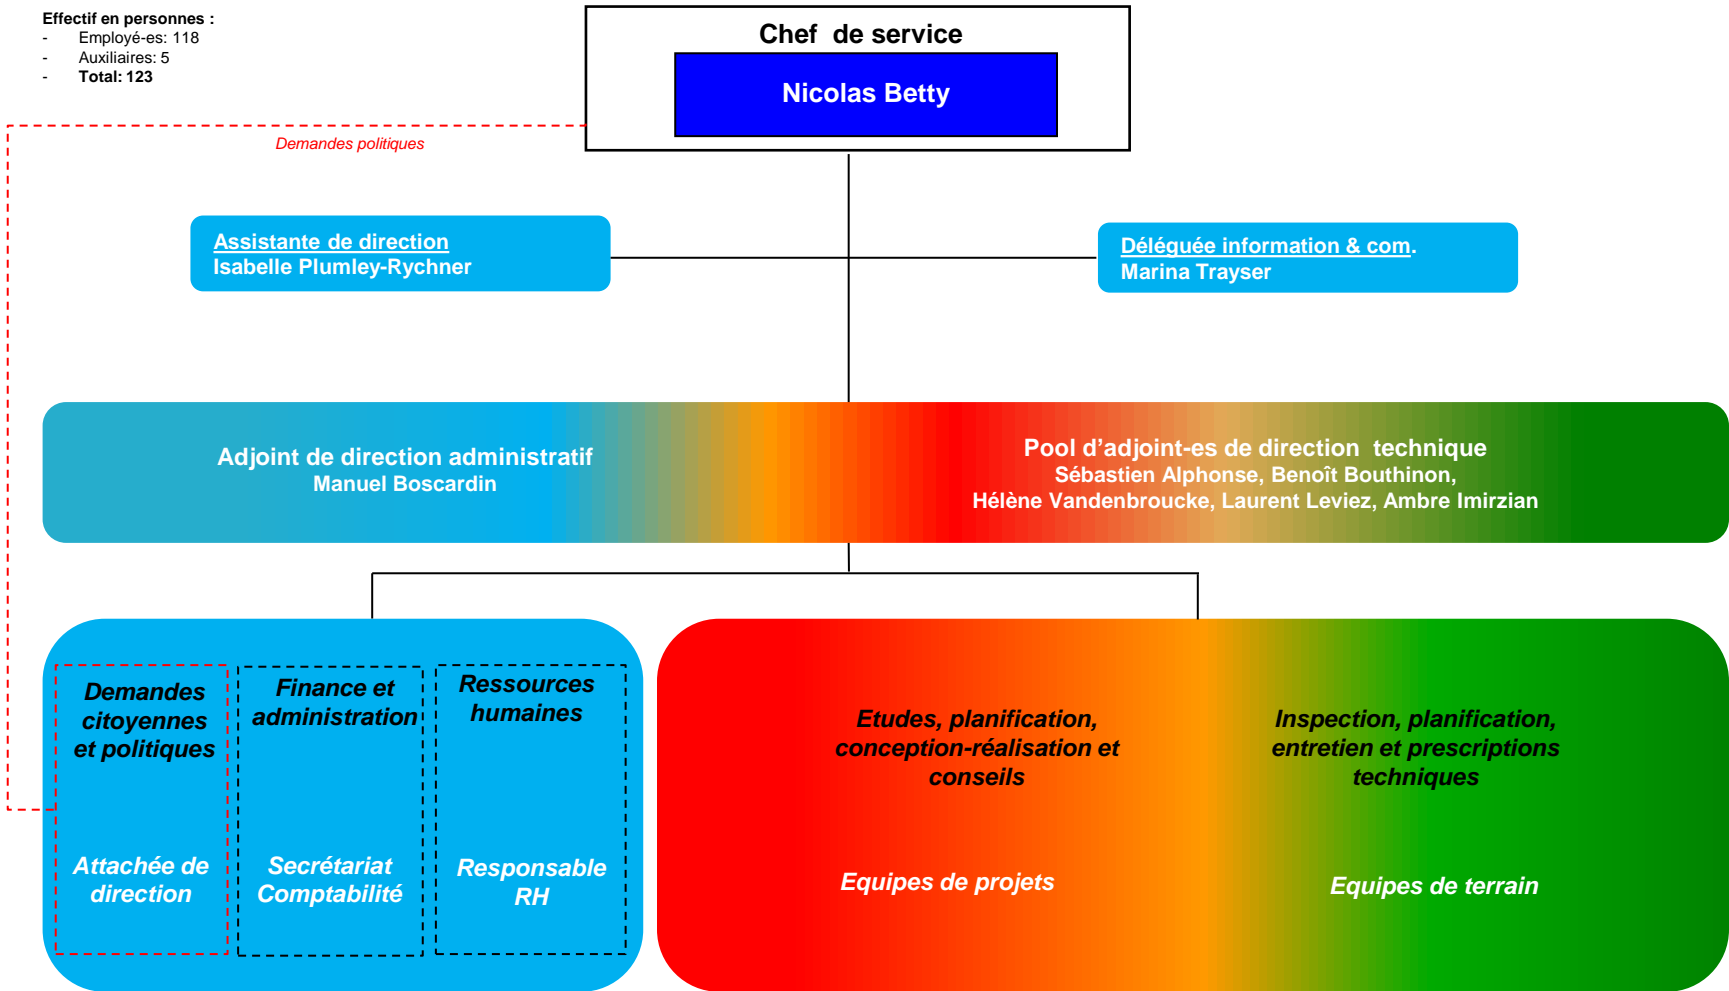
**Effectif en personnes :**
- Employé-es: 118
- Auxiliaires: 5
- **Total: 123**

Chef de service

Nicolas Betty

Demandes politiques

Assistante de direction
Isabelle Plumley-Rychner

Déléguée information & com.
Marina Trayser

Adjoint de direction administratif
Manuel Boscardin

Pool d'adjoint-es de direction technique
Sébastien Alphonse, Benoît Bouthinon,
Hélène Vandenbroucke, Laurent Leviez, Ambre Imirzian

Demandes citoyennes et politiques

Attachée de direction

Finance et administration

Secrétariat Comptabilité

Ressources humaines

Responsable RH

Etudes, planification, conception-réalisation et conseils

Equipes de projets

Inspection, planification, entretien et prescriptions techniques

Equipes de terrain